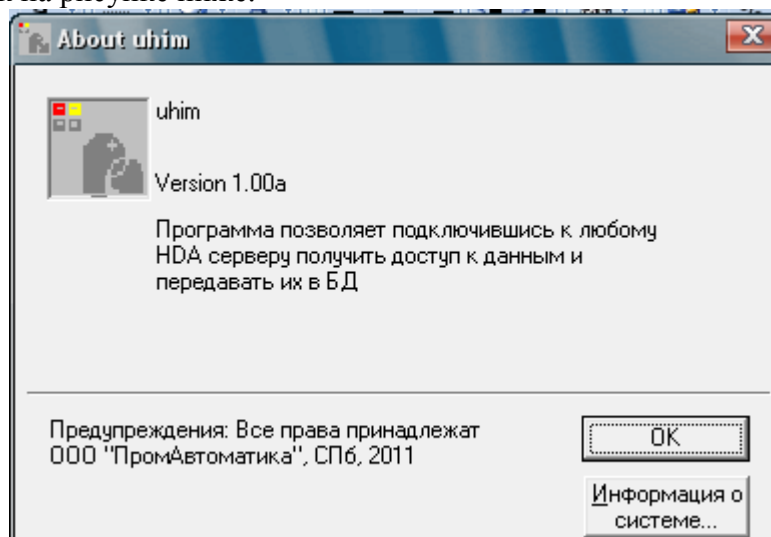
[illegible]

About uhim

uhim

Version 1.00a

Программа позволяет подключившись к любому HDA серверу получить доступ к данным и передавать их в БД

Предупреждения: Все права принадлежат ООО "ПромАвтоматика", СПб, 2011

OK

Информация о системе...